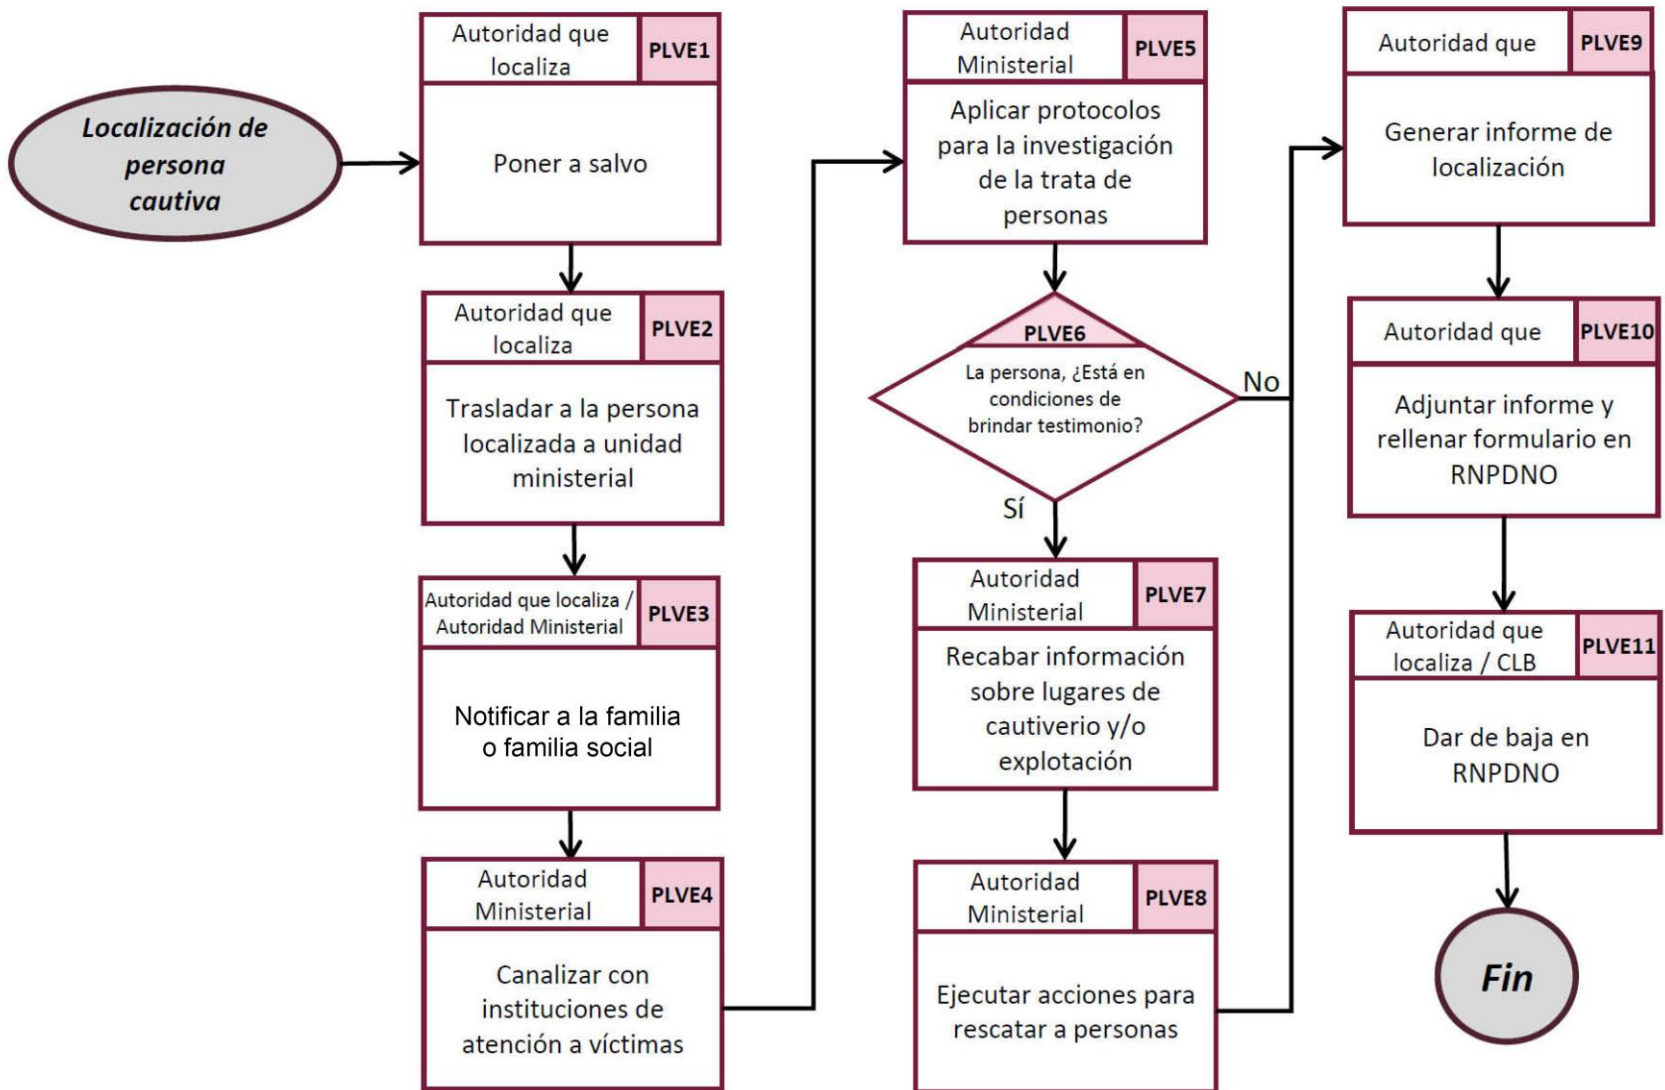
Localización de persona cautiva

Autoridad que localiza
PLVE1
Poner a salvo

Autoridad que localiza
PLVE2
Trasladar a la persona localizada a unidad ministerial

Autoridad que localiza / Autoridad Ministerial
PLVE3
Notificar a la familia o familia social

Autoridad Ministerial
PLVE4
Canalizar con instituciones de atención a víctimas

Autoridad Ministerial
PLVE5
Aplicar protocolos para la investigación de la trata de personas

PLVE6
La persona, ¿Está en condiciones de brindar testimonio?
No
Sí

Autoridad Ministerial
PLVE7
Recabar información sobre lugares de cautiverio y/o explotación

Autoridad Ministerial
PLVE8
Ejecutar acciones para rescatar a personas

Autoridad que
PLVE9
Generar informe de localización

Autoridad que
PLVE10
Adjuntar informe y rellenar formulario en RNPDNO

Autoridad que localiza / CLB
PLVE11
Dar de baja en RNPDNO

Fin